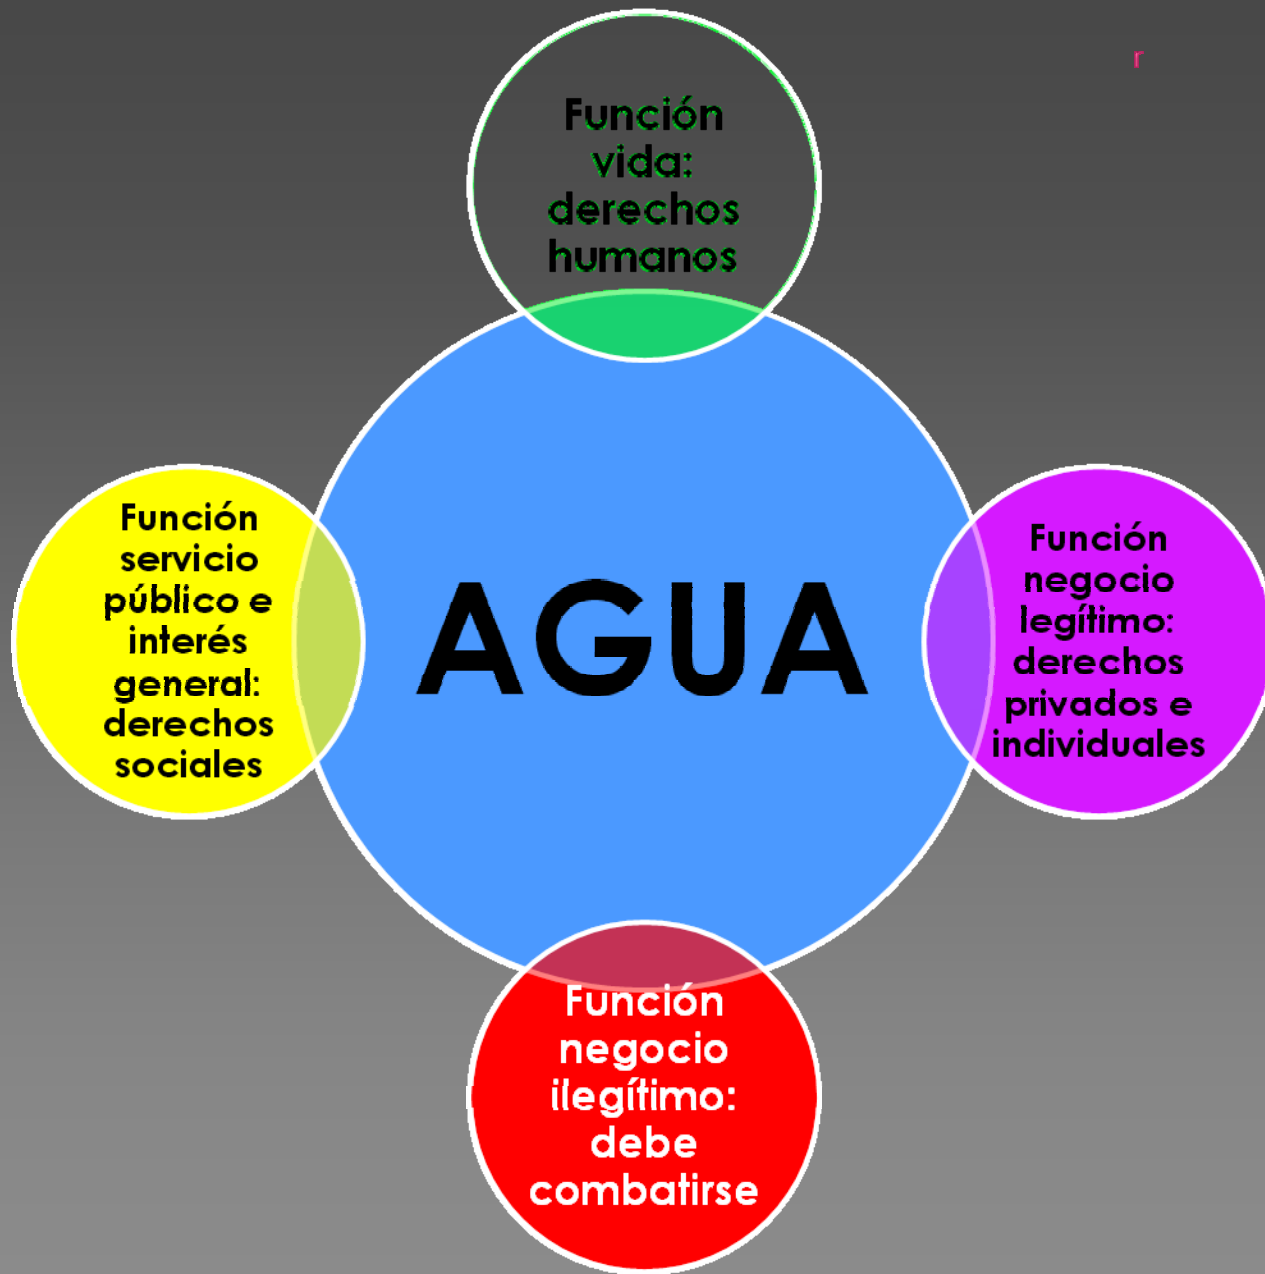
Función vida: derechos humanos

Función servicio público e interés general: derechos sociales

AGUA

Función negocio legítimo: derechos privados e individuales

Función negocio ilegítimo: debe combatirse